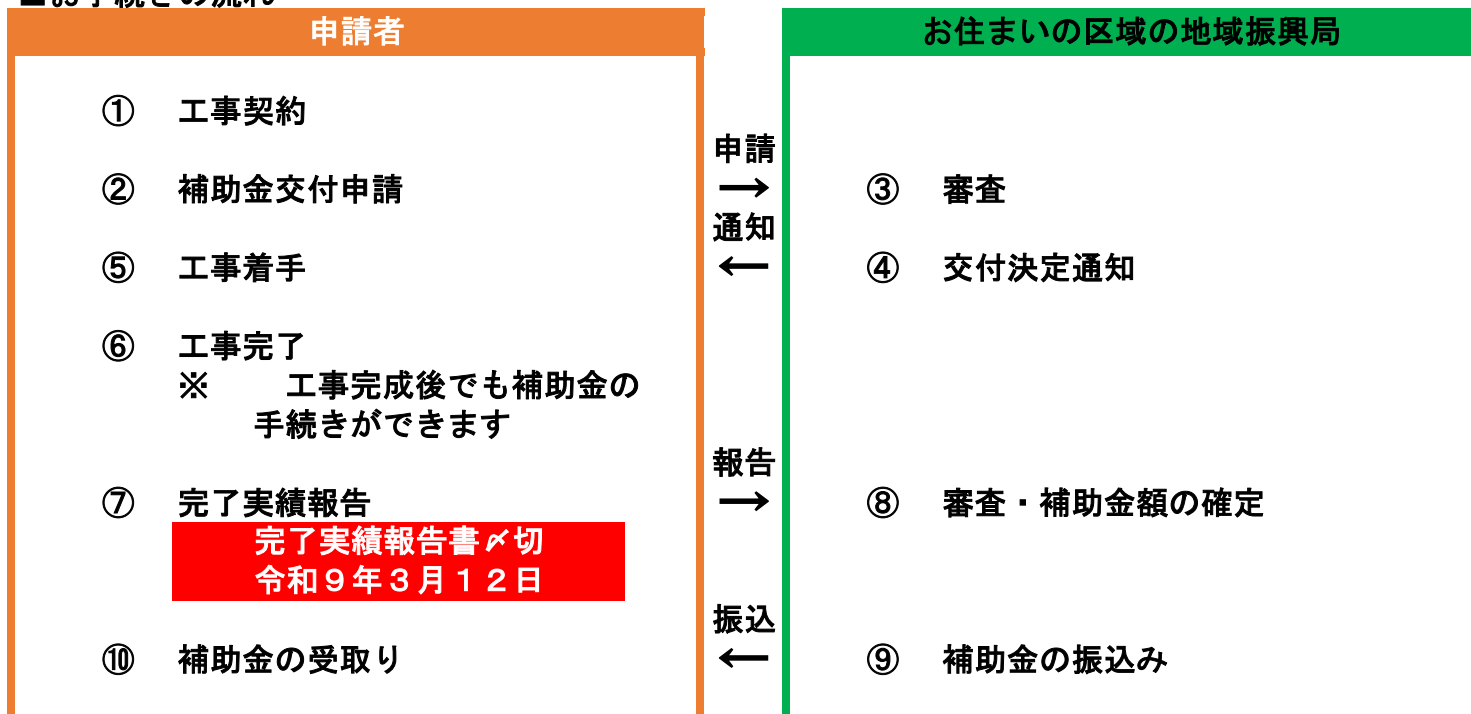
■お手続きの流れ

申請者

① 工事契約

② 補助金交付申請

⑤ 工事着手

⑥ 工事完了
※ 工事完成後でも補助金の手続きができます

⑦ 完了実績報告
完了実績報告書〆切
令和９年３月１２日

⑩ 補助金の受取り

申請
⟶
通知
⟵

報告
⟶

振込
⟵

お住まいの区域の地域振興局

③ 審査

④ 交付決定通知

⑧ 審査・補助金額の確定

⑨ 補助金の振込み